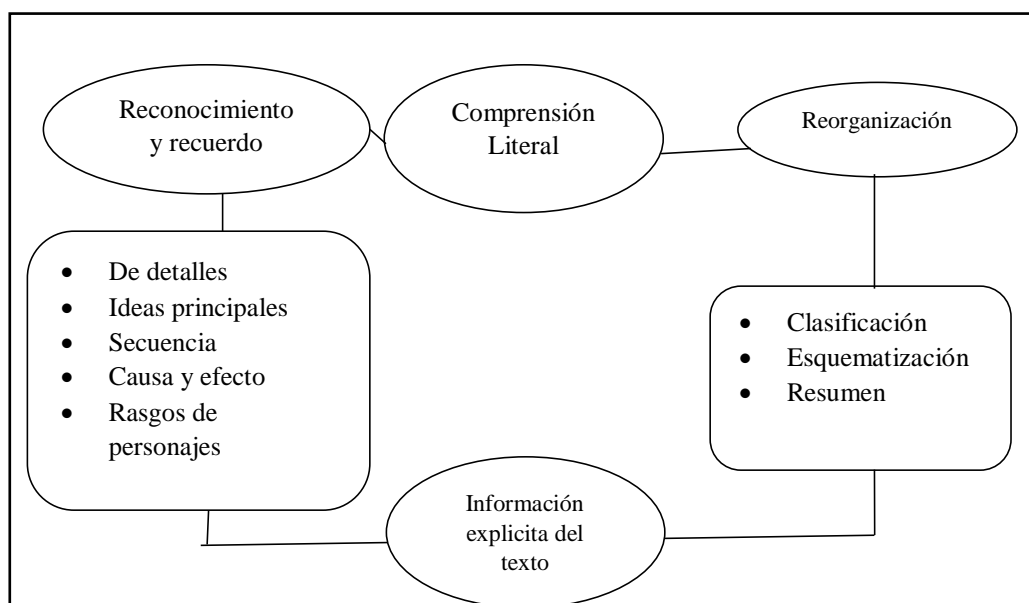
Reconocimiento y recuerdo

Comprensión Literal

Reorganización

- De detalles
- Ideas principales
- Secuencia
- Causa y efecto
- Rasgos de personajes

- Clasificación
- Esquematización
- Resumen

Información explicita del texto